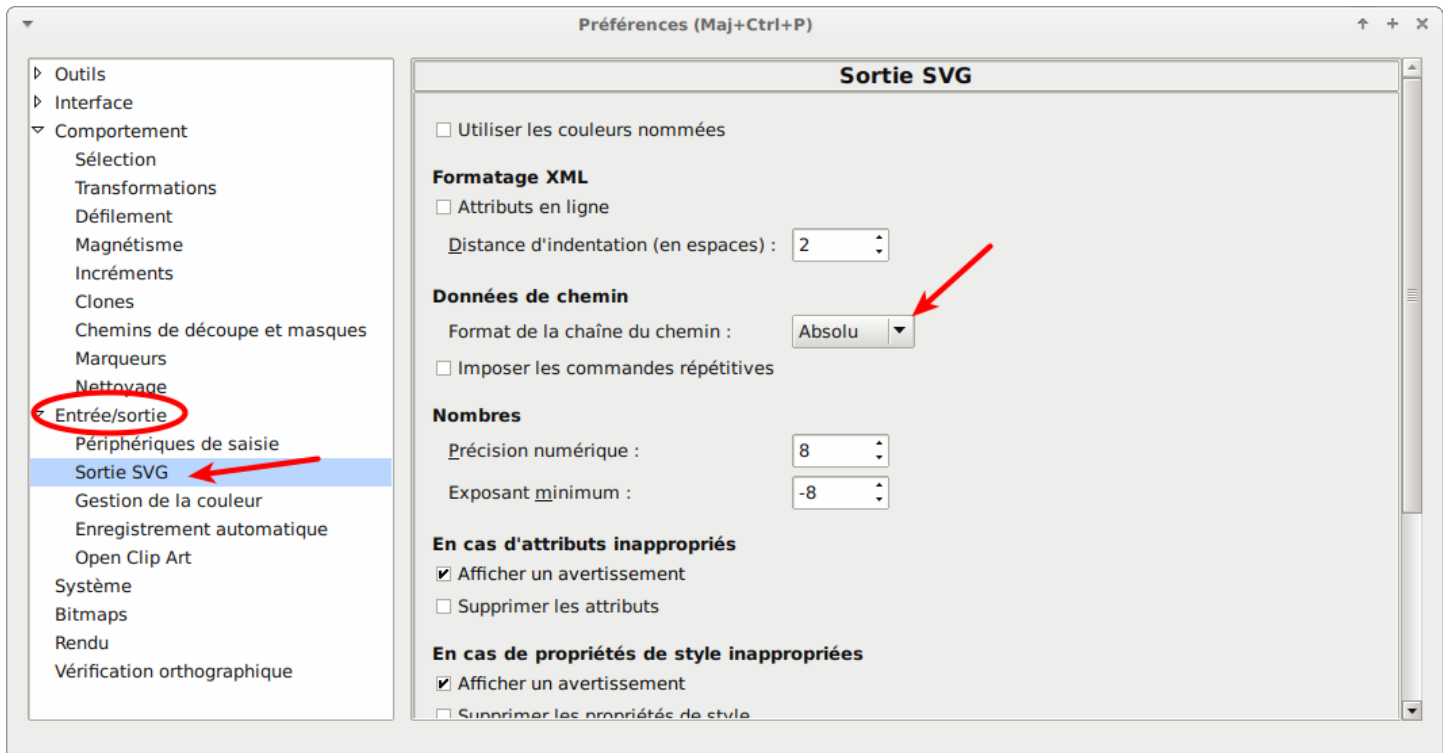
Préférences (Maj+Ctrl+P)

Outils
Interface
Comportement
Sélection
Transformations
Défilement
Magnétisme
Incréments
Clones
Chemins de découpe et masques
Marqueurs
Nettoyage
Entrée/sortie
Périphériques de saisie
Sortie SVG
Gestion de la couleur
Enregistrement automatique
Open Clip Art
Système
Bitmaps
Rendu
Vérification orthographique

Sortie SVG

Utiliser les couleurs nommées

Formatage XML
Attributs en ligne
Distance d'indentation (en espaces) : 2

Données de chemin
Format de la chaîne du chemin : Absolu
Imposer les commandes répétitives

Nombres
Précision numérique : 8
Exposant minimum : -8

En cas d'attributs inappropriés
Afficher un avertissement
Supprimer les attributs

En cas de propriétés de style inappropriées
Afficher un avertissement
Supprimer les propriétés de style